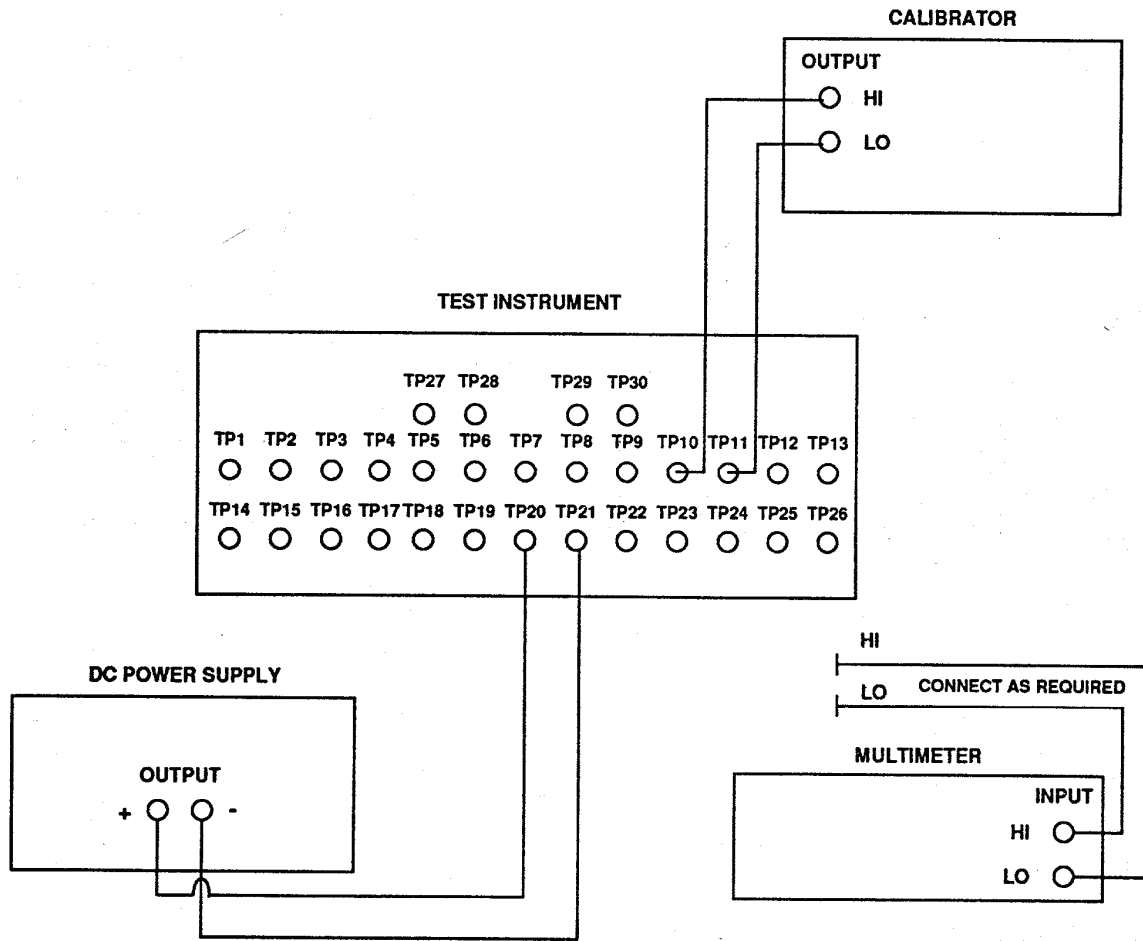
CALIBRATOR

OUTPUT

HI

LO

TEST INSTRUMENT

TP27 TP28 TP29 TP30

TP1 TP2 TP3 TP4 TP5 TP6 TP7 TP8 TP9 TP10 TP11 TP12 TP13

TP14 TP15 TP16 TP17 TP18 TP19 TP20 TP21 TP22 TP23 TP24 TP25 TP26

HI

LO CONNECT AS REQUIRED

DC POWER SUPPLY

OUTPUT

+ -

MULTIMETER

INPUT

HI

LO